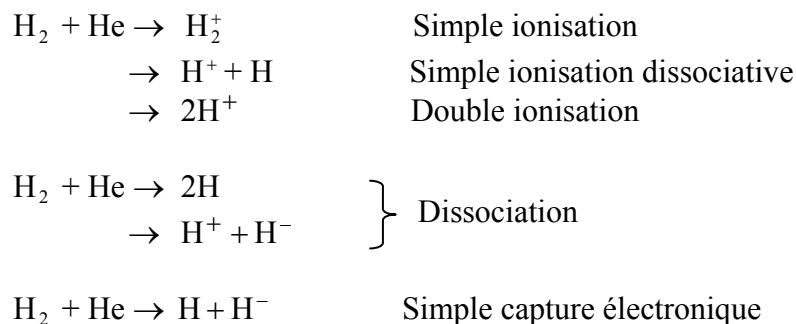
$H_2 + He \rightarrow H_2^+$ Simple ionisation
$\rightarrow H^+ + H$ Simple ionisation dissociative
$\rightarrow 2H^+$ Double ionisation

$H_2 + He \rightarrow 2H$
$\rightarrow H^+ + H^-$
Dissociation

$H_2 + He \rightarrow H + H^-$ Simple capture électronique